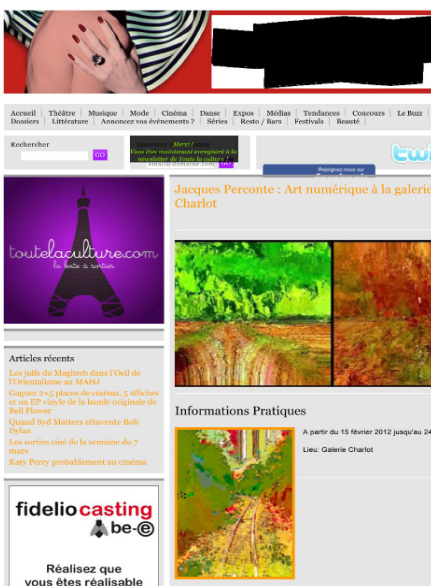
Accueil | Théâtre | Musique | Mode | Cinéma | Danse | Expos | Médias | Tendances | Concours | Le Buzz
Dossiers | Littérature | Annoncez vos événements ? | Séries | Resto / Bars | Festivals | Beauté

Rechercher
GO

Vous êtes maintenant enregistré à la newsletter de Toute la culture !
GO

Rejoignez-nous sur

twi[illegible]

toutelaculture.com
la boite à sorties

Jacques Perconte : Art numérique à la galerie Charlot

Articles récents
Les juifs du Maghreb dans l'Oeil de l'Orientalisme au MAHJ
Gagnez 2×5 places de cinéma, 5 affiches et un EP vinyle de la bande originale de Bell Flower
Quand Syd Matters réinvente Bob Dylan
Les sorties ciné de la semaine du 7 mars
Katy Perry probablement au cinéma

Informations Pratiques

A partir du 15 février 2012 jusqu'au 24

Lieu: Galerie Charlot

fideliocasting
be-e

Réalisez que vous êtes réalisable